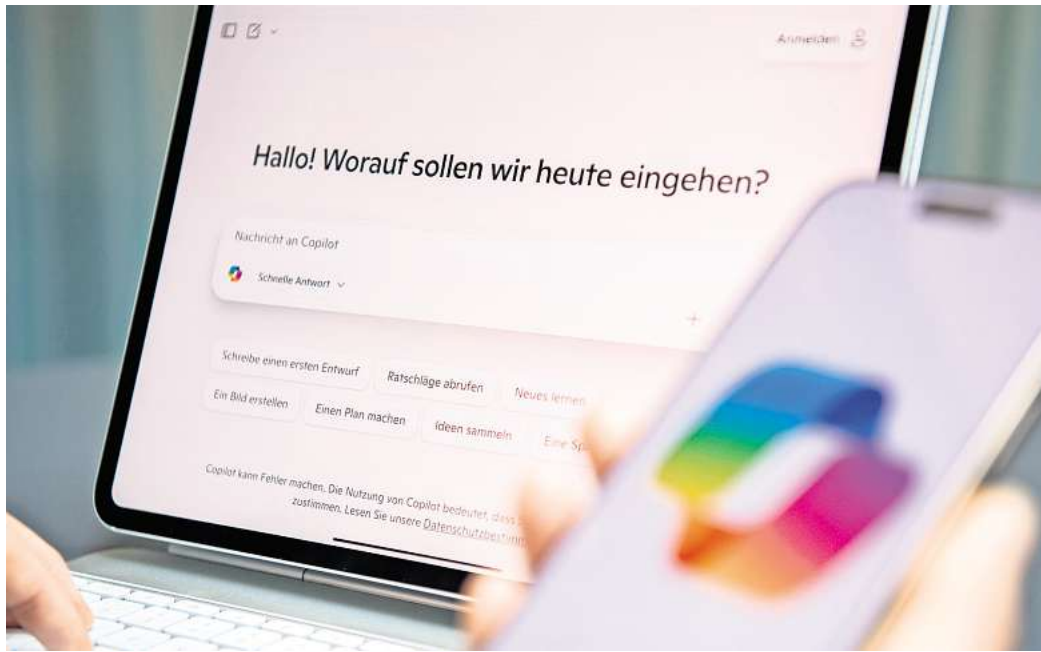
Anmelden

Hallo! Worauf sollen wir heute eingehen?

Nachricht an Copilot

Schnelle Antwort

Schreibe einen ersten Entwurf
Ratschläge abrufen
Neues lernen
Ein Bild erstellen
Einen Plan machen
Ideen sammeln
Eine Sp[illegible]

Copilot kann Fehler machen. Die Nutzung von Copilot bedeutet, dass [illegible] zustimmen. Lesen Sie unsere Datenschutzbestimm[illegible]